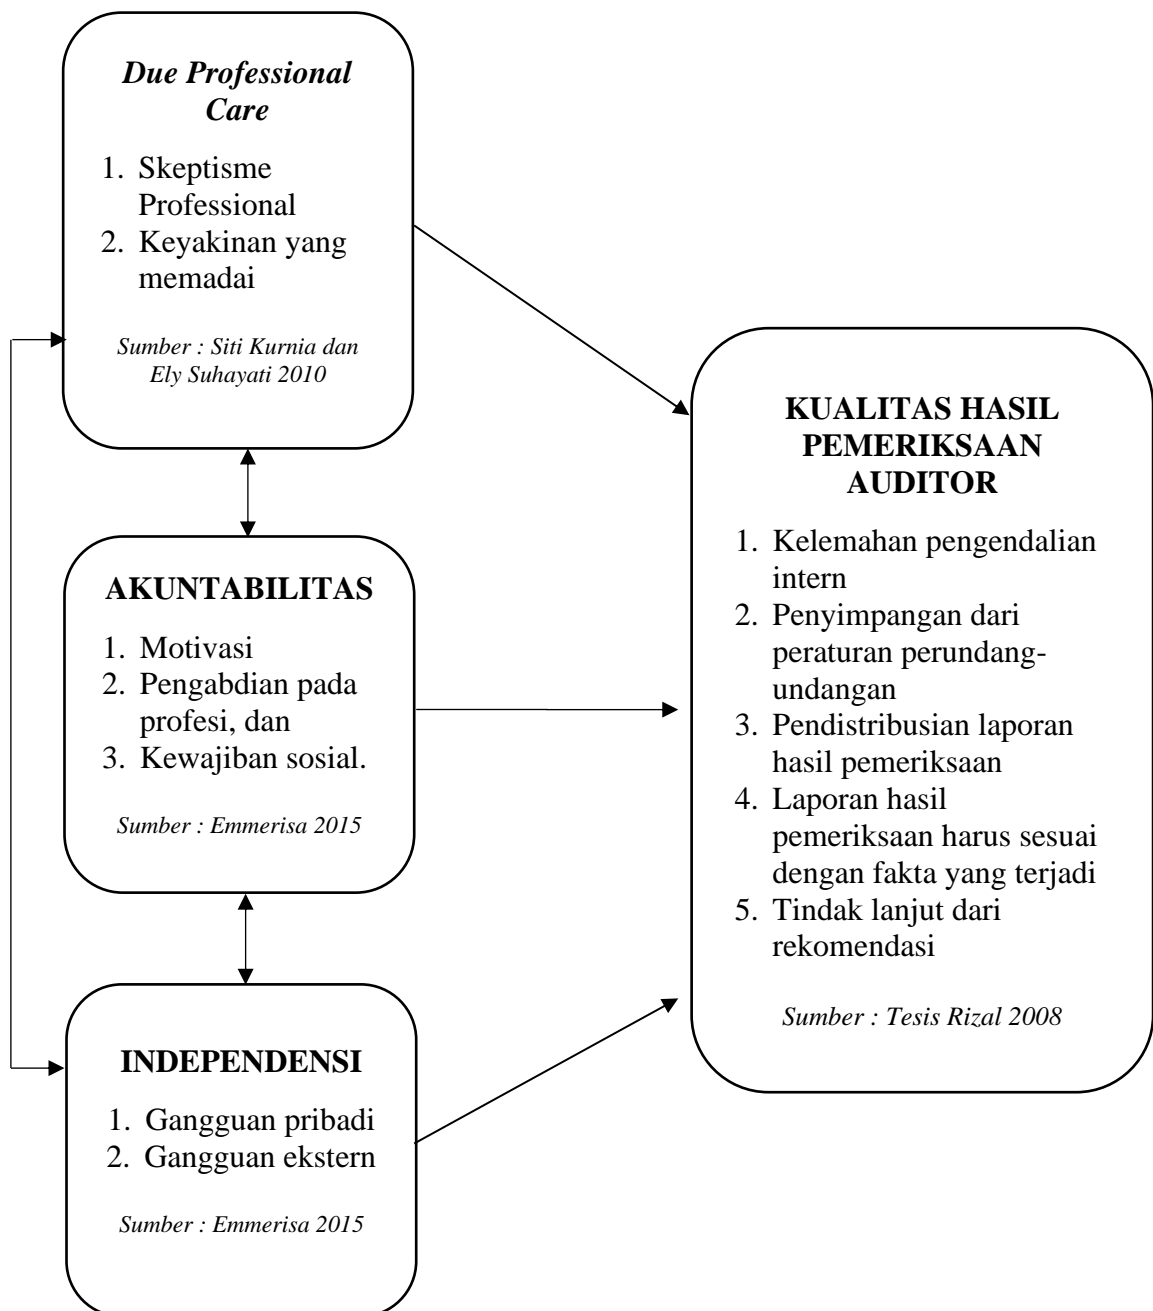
Due Professional Care

1. Skeptisme Professional
2. Keyakinan yang memadai

Sumber : Siti Kurnia dan Ely Suhayati 2010

AKUNTABILITAS

1. Motivasi
2. Pengabdian pada profesi, dan
3. Kewajiban sosial.

Sumber : Emmerisa 2015

INDEPENDENSI

1. Gangguan pribadi
2. Gangguan ekstern

Sumber : Emmerisa 2015

KUALITAS HASIL PEMERIKSAAN AUDITOR

1. Kelemahan pengendalian intern
2. Penyimpangan dari peraturan perundang-undangan
3. Pendistribusian laporan hasil pemeriksaan
4. Laporan hasil pemeriksaan harus sesuai dengan fakta yang terjadi
5. Tindak lanjut dari rekomendasi

Sumber : Tesis Rizal 2008